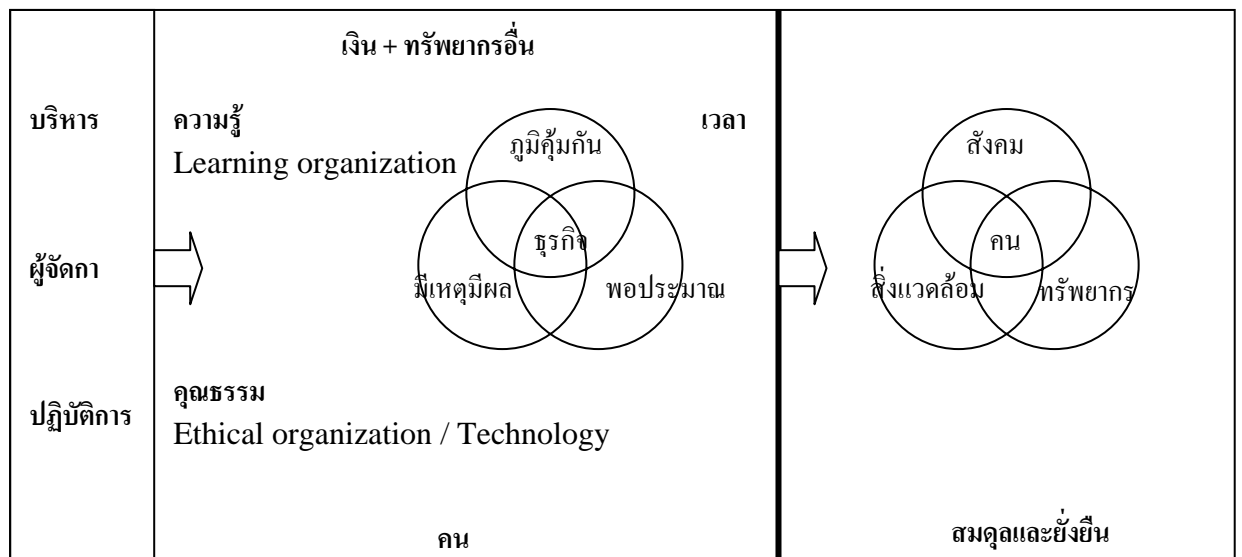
เงิน + ทรัพยากรอื่น

บริหาร

ผู้จัดกา

ปฏิบัติการ

ความรู้
Learning organization

เวลา

ภูมิคุ้มกัน

ธุรกิจ

มีเหตุมีผล

พอประมาณ

คุณธรรม
Ethical organization / Technology

คน

สังคม

คน

สิ่งแวดล้อม

ทรัพยากร

สมดุลและยั่งยืน